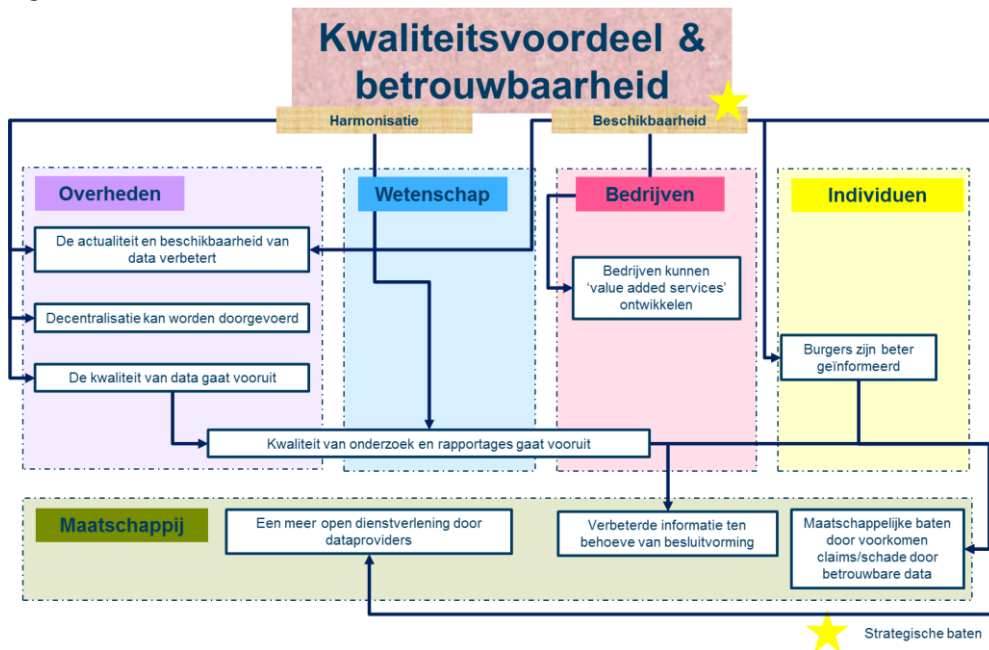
Kwaliteitsvoordeel & betrouwbaarheid

Harmonisatie

Beschikbaarheid

Overheden

Wetenschap

Bedrijven

Individuen

De actualiteit en beschikbaarheid van data verbetert

Bedrijven kunnen 'value added services' ontwikkelen

Decentralisatie kan worden doorgevoerd

Burgers zijn beter geïnformeerd

De kwaliteit van data gaat vooruit

Kwaliteit van onderzoek en rapportages gaat vooruit

Maatschappij

Een meer open dienstverlening door dataproviders

Verbeterde informatie ten behoeve van besluitvorming

Maatschappelijke baten door voorkomen claims/schade door betrouwbare data

Strategische baten